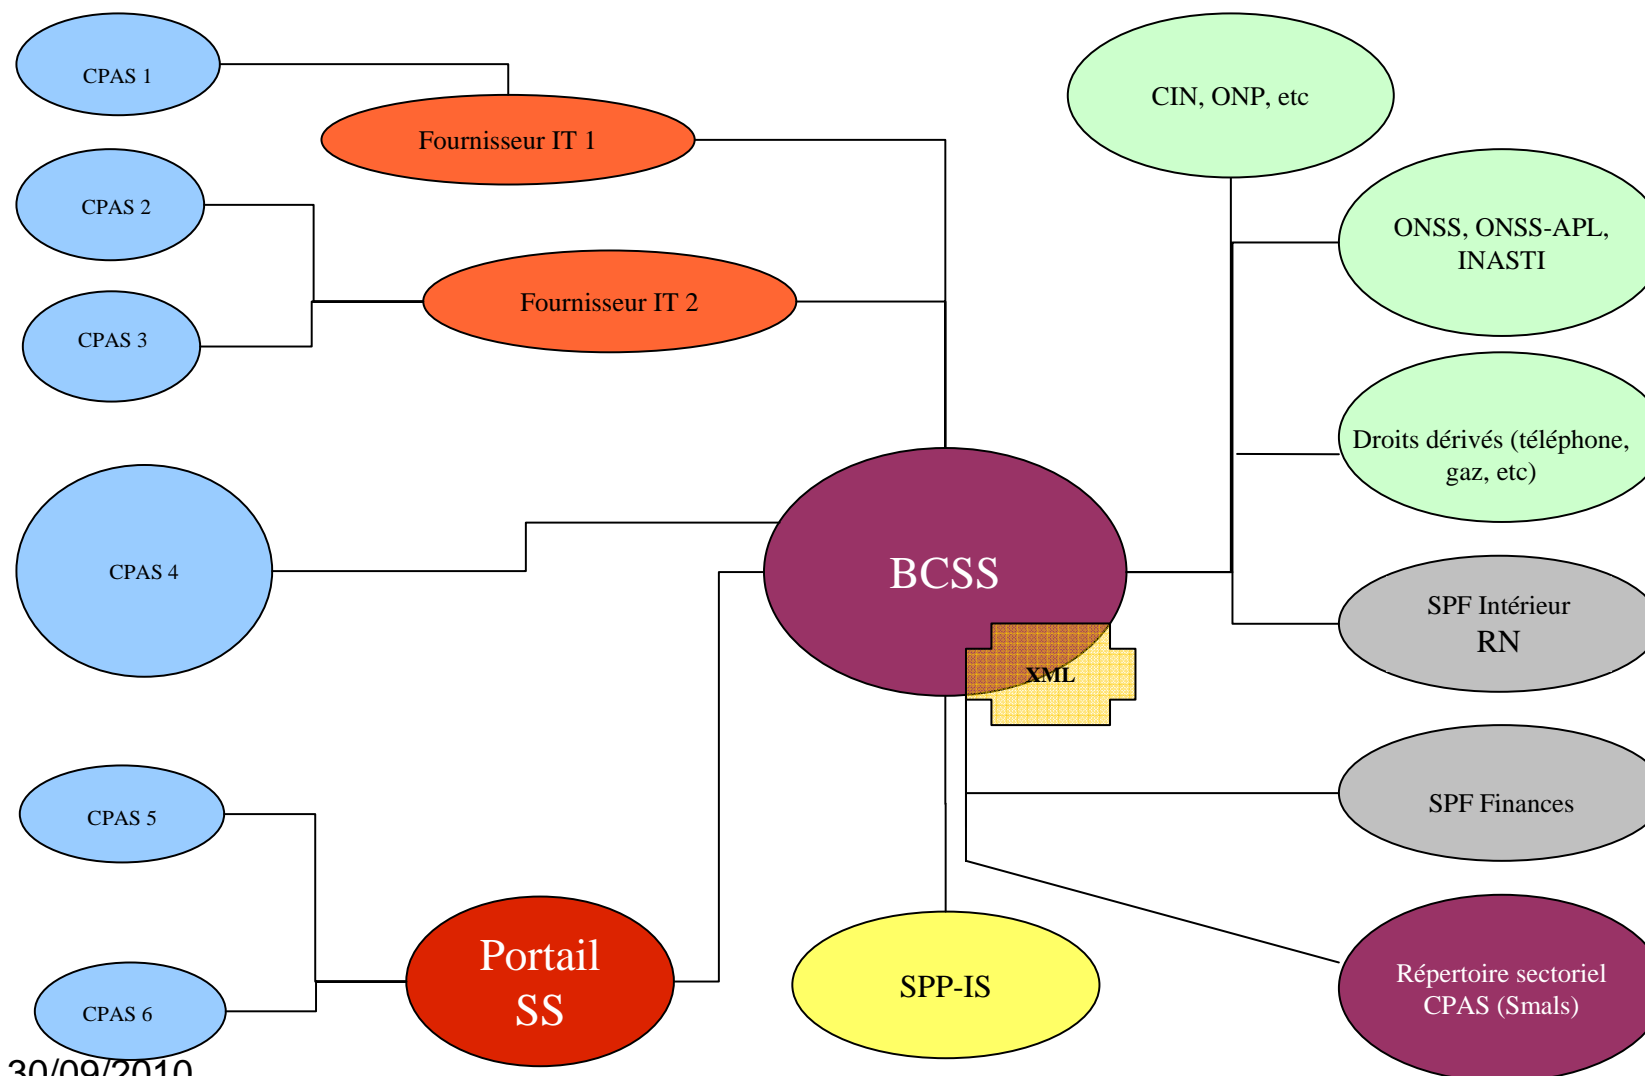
CPAS 1

Fournisseur IT 1

CPAS 2

Fournisseur IT 2

CPAS 3

CPAS 4

BCSS

XML

CPAS 5

CPAS 6

Portail SS

SPP-IS

CIN, ONP, etc

ONSS, ONSS-APL, INASTI

Droits dérivés (téléphone, gaz, etc)

SPF Intérieur RN

SPF Finances

Répertoire sectoriel CPAS (Smals)

30/09/2010